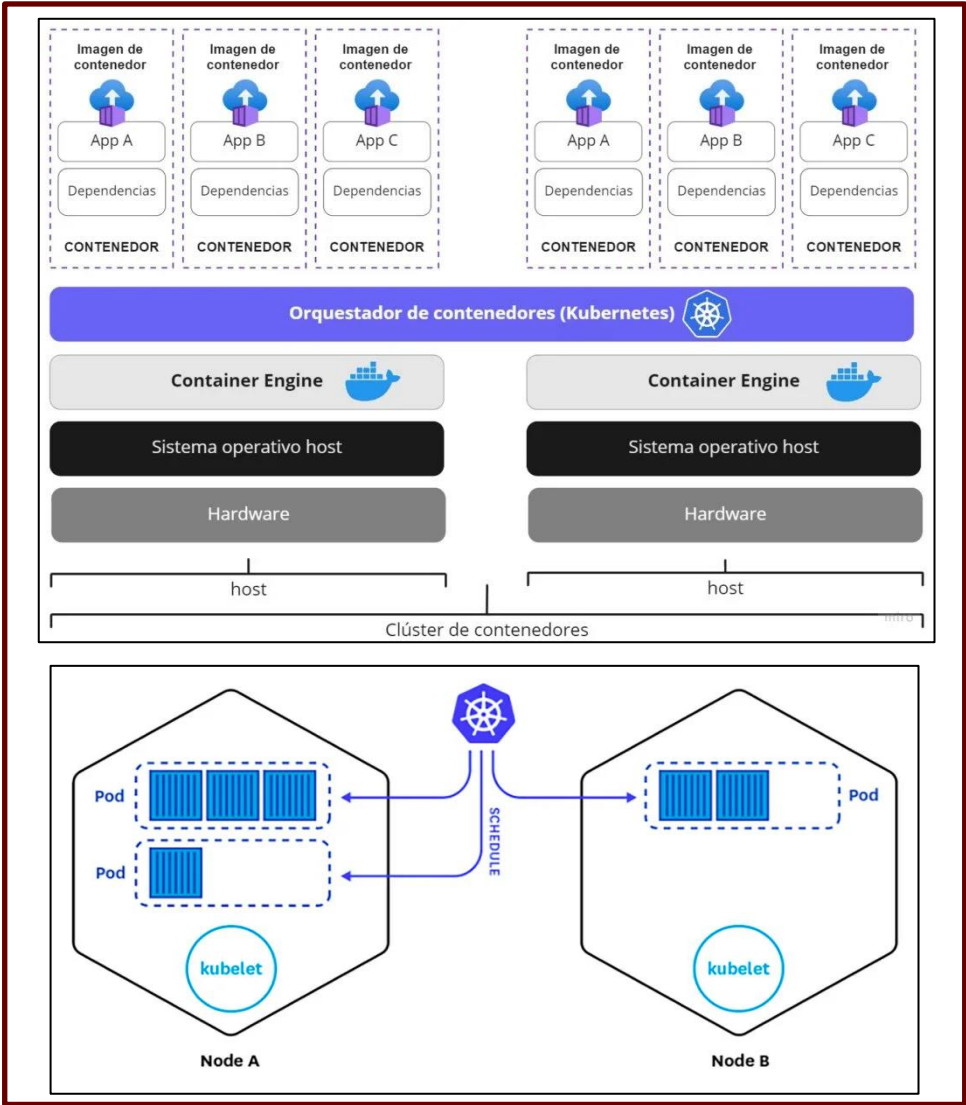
Imagen de contenedor
App A
Dependencias
CONTENEDOR

Imagen de contenedor
App B
Dependencias
CONTENEDOR

Imagen de contenedor
App C
Dependencias
CONTENEDOR

Imagen de contenedor
App A
Dependencias
CONTENEDOR

Imagen de contenedor
App B
Dependencias
CONTENEDOR

Imagen de contenedor
App C
Dependencias
CONTENEDOR

Orquestador de contenedores (Kubernetes)

Container Engine
Sistema operativo host
Hardware
host

Container Engine
Sistema operativo host
Hardware
host

Clúster de contenedores

Pod
Pod
kubelet
Node A

SCHEDULE

Pod
kubelet
Node B